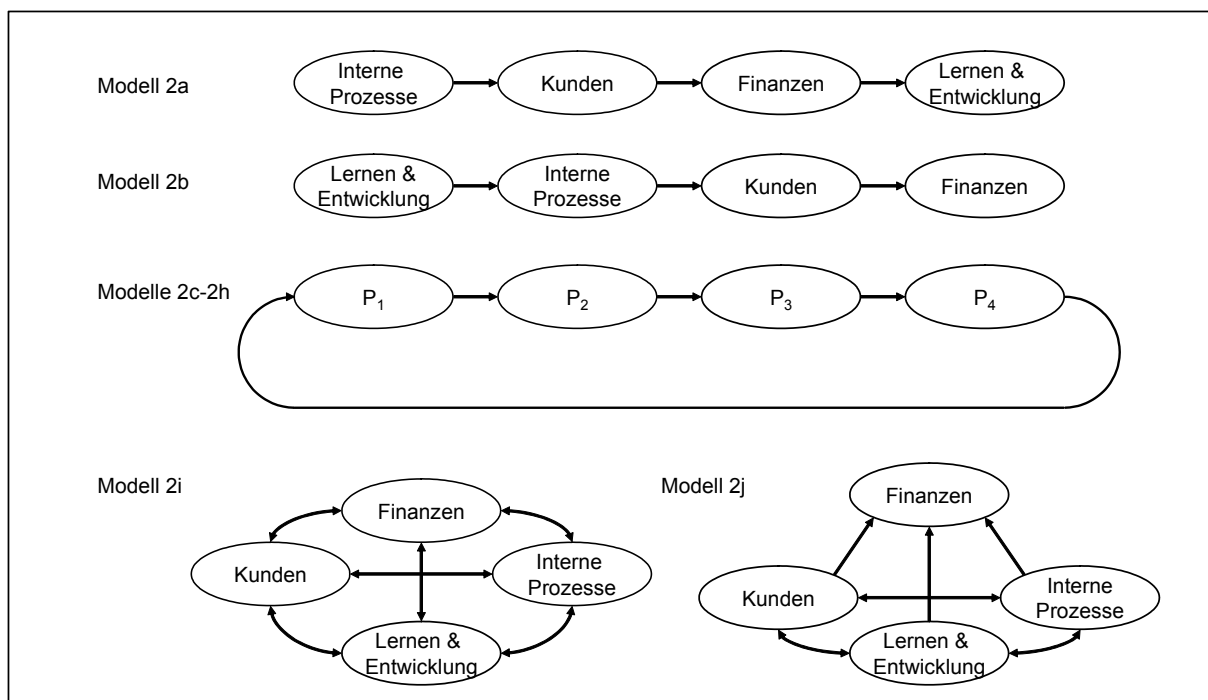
Modell 2a

Interne Prozesse

Kunden

Finanzen

Lernen & Entwicklung

Modell 2b

Lernen & Entwicklung

Interne Prozesse

Kunden

Finanzen

Modelle 2c-2h

$P_1$

$P_2$

$P_3$

$P_4$

Modell 2i

Finanzen

Kunden

Interne Prozesse

Lernen & Entwicklung

Modell 2j

Finanzen

Kunden

Interne Prozesse

Lernen & Entwicklung